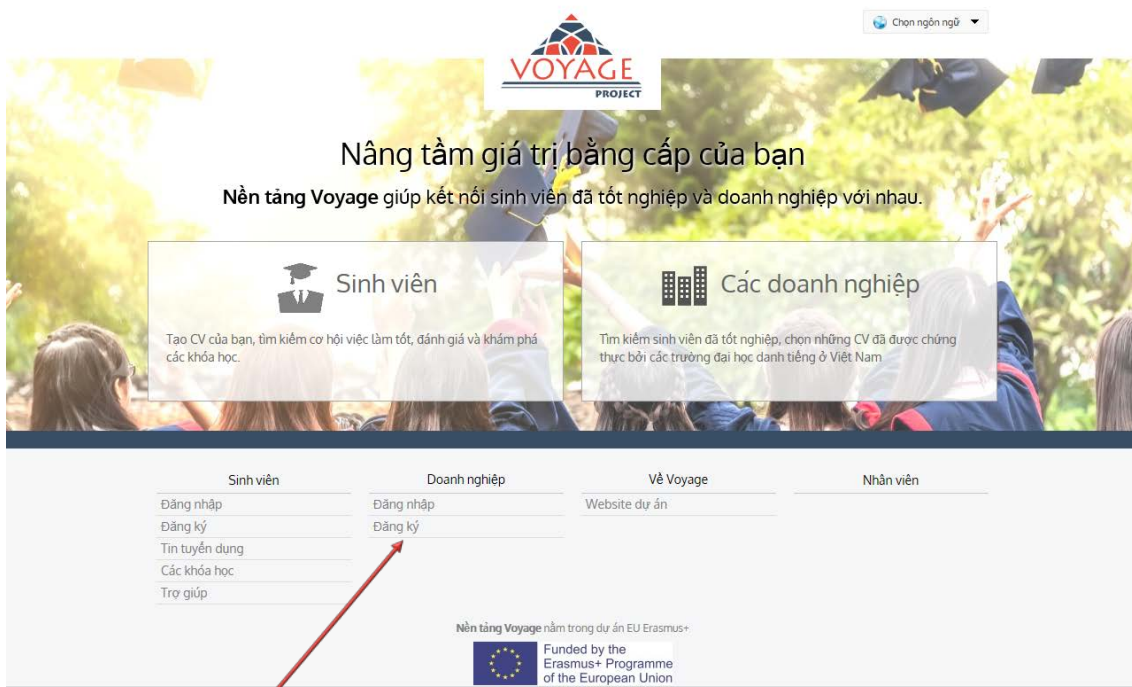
Chọn ngôn ngữ

VOYAGE
PROJECT

Nâng tầm giá trị bằng cấp của bạn

**Nền tảng Voyage** giúp kết nối sinh viên đã tốt nghiệp và doanh nghiệp với nhau.

Sinh viên

Tạo CV của bạn, tìm kiếm cơ hội việc làm tốt, đánh giá và khám phá các khóa học.

Các doanh nghiệp

Tìm kiếm sinh viên đã tốt nghiệp, chọn những CV đã được chứng thực bởi các trường đại học danh tiếng ở Việt Nam

Sinh viên
Đăng nhập
Đăng ký
Tin tuyển dụng
Các khóa học
Trợ giúp

Doanh nghiệp
Đăng nhập
Đăng ký

Về Voyage
Website dự án

Nhân viên

**Nền tảng Voyage** nằm trong dự án EU Erasmus+

Funded by the Erasmus+ Programme of the European Union